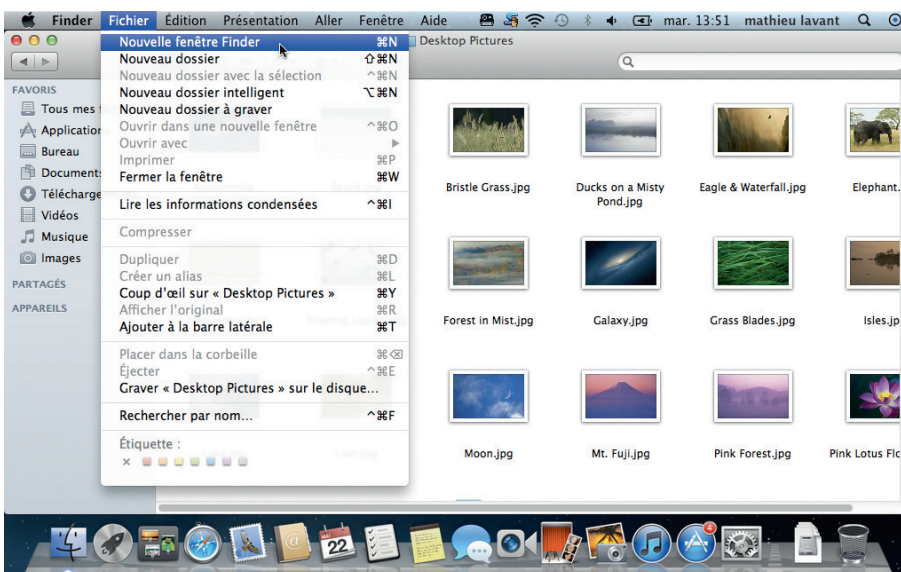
Finder Fichier Édition Présentation Aller Fenêtre Aide mar. 13:51 mathieu lavant

Nouvelle fenêtre Finder ⌘N
Nouveau dossier ⇧⌘N
Nouveau dossier avec la sélection ^⌘N
Nouveau dossier intelligent ⌥⌘N
Nouveau dossier à graver
Ouvrir dans une nouvelle fenêtre ^⌘O
Ouvrir avec
Imprimer ⌘P
Fermer la fenêtre ⌘W
Lire les informations condensées ^⌘I
Compresser
Dupliquer ⌘D
Créer un alias ⌘L
Coup d'œil sur « Desktop Pictures » ⌘Y
Afficher l'original ⌘R
Ajouter à la barre latérale ⌘T
Placer dans la corbeille ⌘⌫
Éjecter ^⌘E
Graver « Desktop Pictures » sur le disque…
Rechercher par nom… ^⌘F
Étiquette :

FAVORIS
Tous mes f
Application
Bureau
Document
Télécharge
Vidéos
Musique
Images
PARTAGÉS
APPAREILS

Desktop Pictures

Bristle Grass.jpg
Ducks on a Misty Pond.jpg
Eagle & Waterfall.jpg
Elephant.
Forest in Mist.jpg
Galaxy.jpg
Grass Blades.jpg
Isles.jp
Moon.jpg
Mt. Fuji.jpg
Pink Forest.jpg
Pink Lotus Flo

22